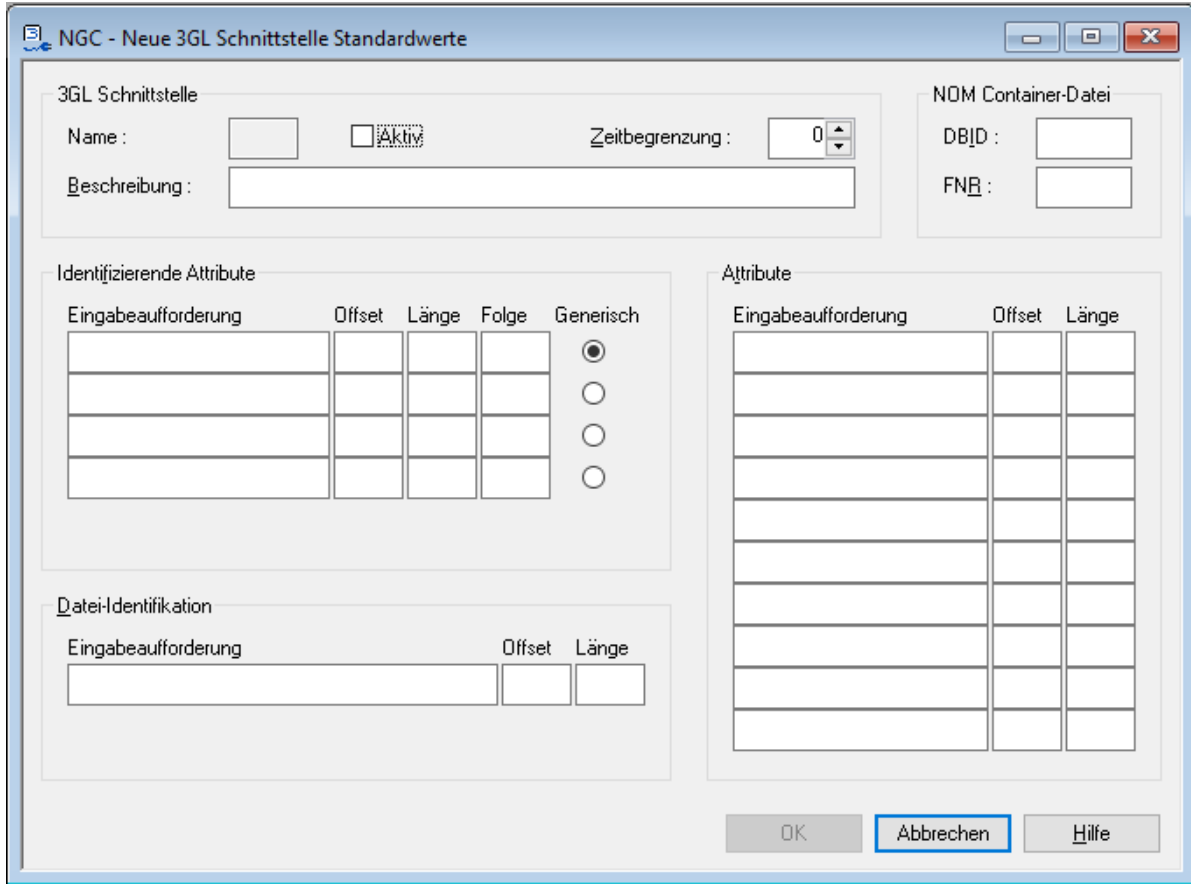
NGC - Neue 3GL Schnittstelle Standardwerte

3GL Schnittstelle

Name :

Aktiv

Zeitbegrenzung : 0

Beschreibung :

NOM Container-Datei

DBID :

FNR :

Identifizierende Attribute

| Eingabeaufforderung | Offset | Länge | Folge | Generisch |
|---|---|---|---|---|
| | | | | |
| | | | | |
| | | | | |
| | | | | |

Attribute

| Eingabeaufforderung | Offset | Länge |
|---|---|---|
| | | |
| | | |
| | | |
| | | |
| | | |
| | | |
| | | |
| | | |
| | | |
| | | |

Datei-Identifikation

| Eingabeaufforderung | Offset | Länge |
|---|---|---|
| | | |

OK

Abbrechen

Hilfe